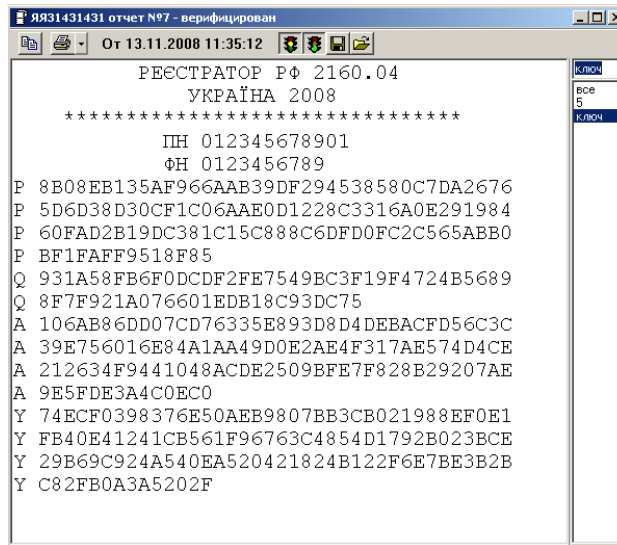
ЯЯ31431431 отчет №7 - верифицирован

От 13.11.2008 11:35:12

РЕЄСТРАТОР РФ 2160.04
УКРАЇНА 2008
****************************
ПН 012345678901
ФН 0123456789
P 8B08EB135AF966AAB39DF294538580C7DA2676
P 5D6D38D30CF1C06AAE0D1228C3316A0E291984
P 60FAD2B19DC381C15C888C6DFD0FC2C565ABB0
P BF1FAFF9518F85
Q 931A58FB6F0DCDF2FE7549BC3F19F4724B5689
Q 8F7F921A076601EDB18C93DC75
A 106AB86DD07CD76335E893D8D4DEBACFD56C3C
A 39E756016E84A1AA49D0E2AE4F317AE574D4CE
A 212634F9441048ACDE2509BFE7F828B29207AE
A 9E5FDE3A4C0EC0
Y 74ECF0398376E50AEB9807BB3CB021988EF0E1
Y FB40E41241CB561F96763C4854D1792B023BCE
Y 29B69C924A540EA520421824B122F6E7BE3B2B
Y C82FB0A3A5202F

ключ
все
5
ключ